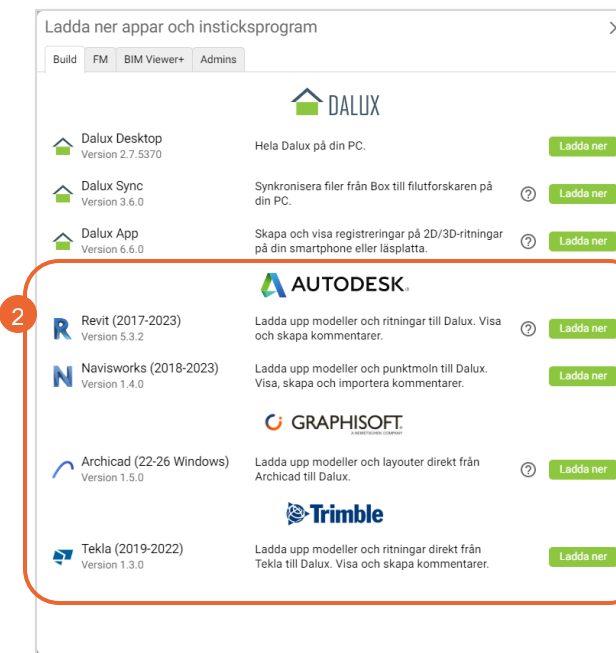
Ladda ner appar och insticksprogram

Build FM BIM Viewer+ Admins

DALUX

Dalux Desktop
Version 2.7.5370
Hela Dalux på din PC.
Ladda ner

Dalux Sync
Version 3.6.0
Synkronisera filer från Box till filutforskaren på din PC.
?
Ladda ner

Dalux App
Version 6.6.0
Skapa och visa registreringar på 2D/3D-ritningar på din smartphone eller läsplatta.
?
Ladda ner

2

AUTODESK.

Revit (2017-2023)
Version 5.3.2
Ladda upp modeller och ritningar till Dalux. Visa och skapa kommentarer.
?
Ladda ner

Navisworks (2018-2023)
Version 1.4.0
Ladda upp modeller och punktmoln till Dalux. Visa, skapa och importera kommentarer.
Ladda ner

GRAPHISOFT
A NEMETSCHEK COMPANY

Archicad (22-26 Windows)
Version 1.5.0
Ladda upp modeller och layouter direkt från Archicad till Dalux.
?
Ladda ner

Trimble

Tekla (2019-2022)
Version 1.3.0
Ladda upp modeller och ritningar direkt från Tekla till Dalux. Visa och skapa kommentarer.
Ladda ner